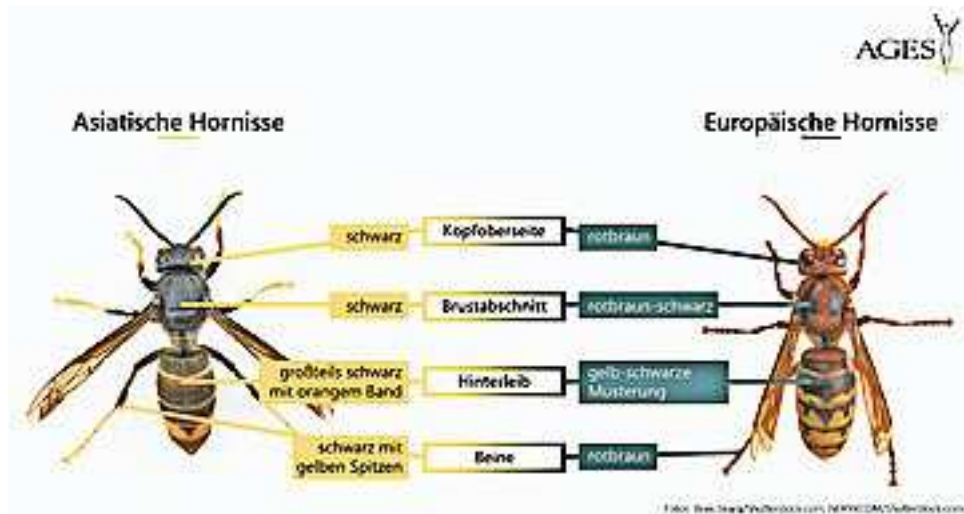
AGES

Asiatische Hornisse

Europäische Hornisse

schwarz

Kopfoberseite

rotbraun

schwarz

Brustabschnitt

rotbraun-schwarz

großteils schwarz mit orangem Band

Hinterleib

gelb-schwarze Musterung

schwarz mit gelben Spitzen

Beine

rotbraun

Fotos: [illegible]